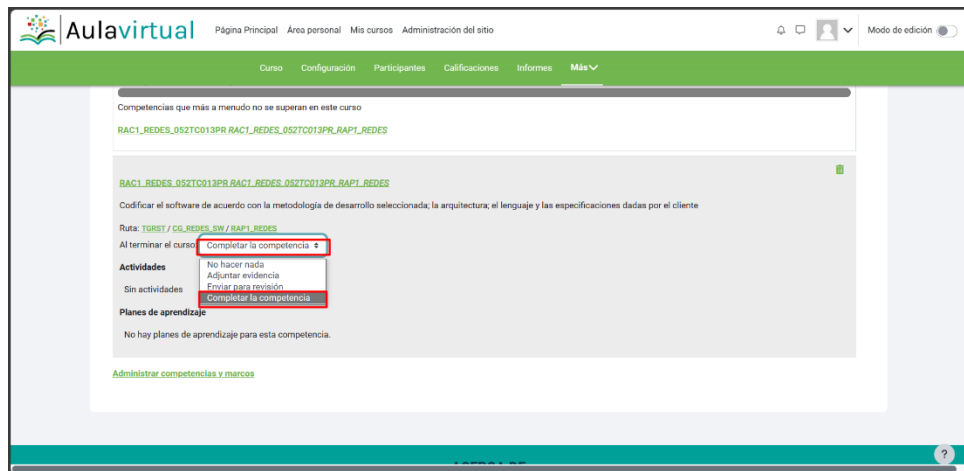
Aulavirtual Página Principal Área personal Mis cursos Administración del sitio Modo de edición

Curso Configuración Participantes Calificaciones Informes Más

Competencias que más a menudo no se superan en este curso

RAC1_REDES_052TC013PR RAC1_REDES_052TC013PR_RAP1_REDES

RAC1_REDES_052TC013PR RAC1_REDES_052TC013PR_RAP1_REDES

Codificar el software de acuerdo con la metodología de desarrollo seleccionada; la arquitectura; el lenguaje y las especificaciones dadas por el cliente

Ruta: TGRST / CG_REDES_SW / RAP1_REDES

Al terminar el curso: Completar la competencia

No hacer nada
Adjuntar evidencia
Enviar para revisión
Completar la competencia

Actividades

Sin actividades

Planes de aprendizaje

No hay planes de aprendizaje para esta competencia.

Administrar competencias y marcos

?